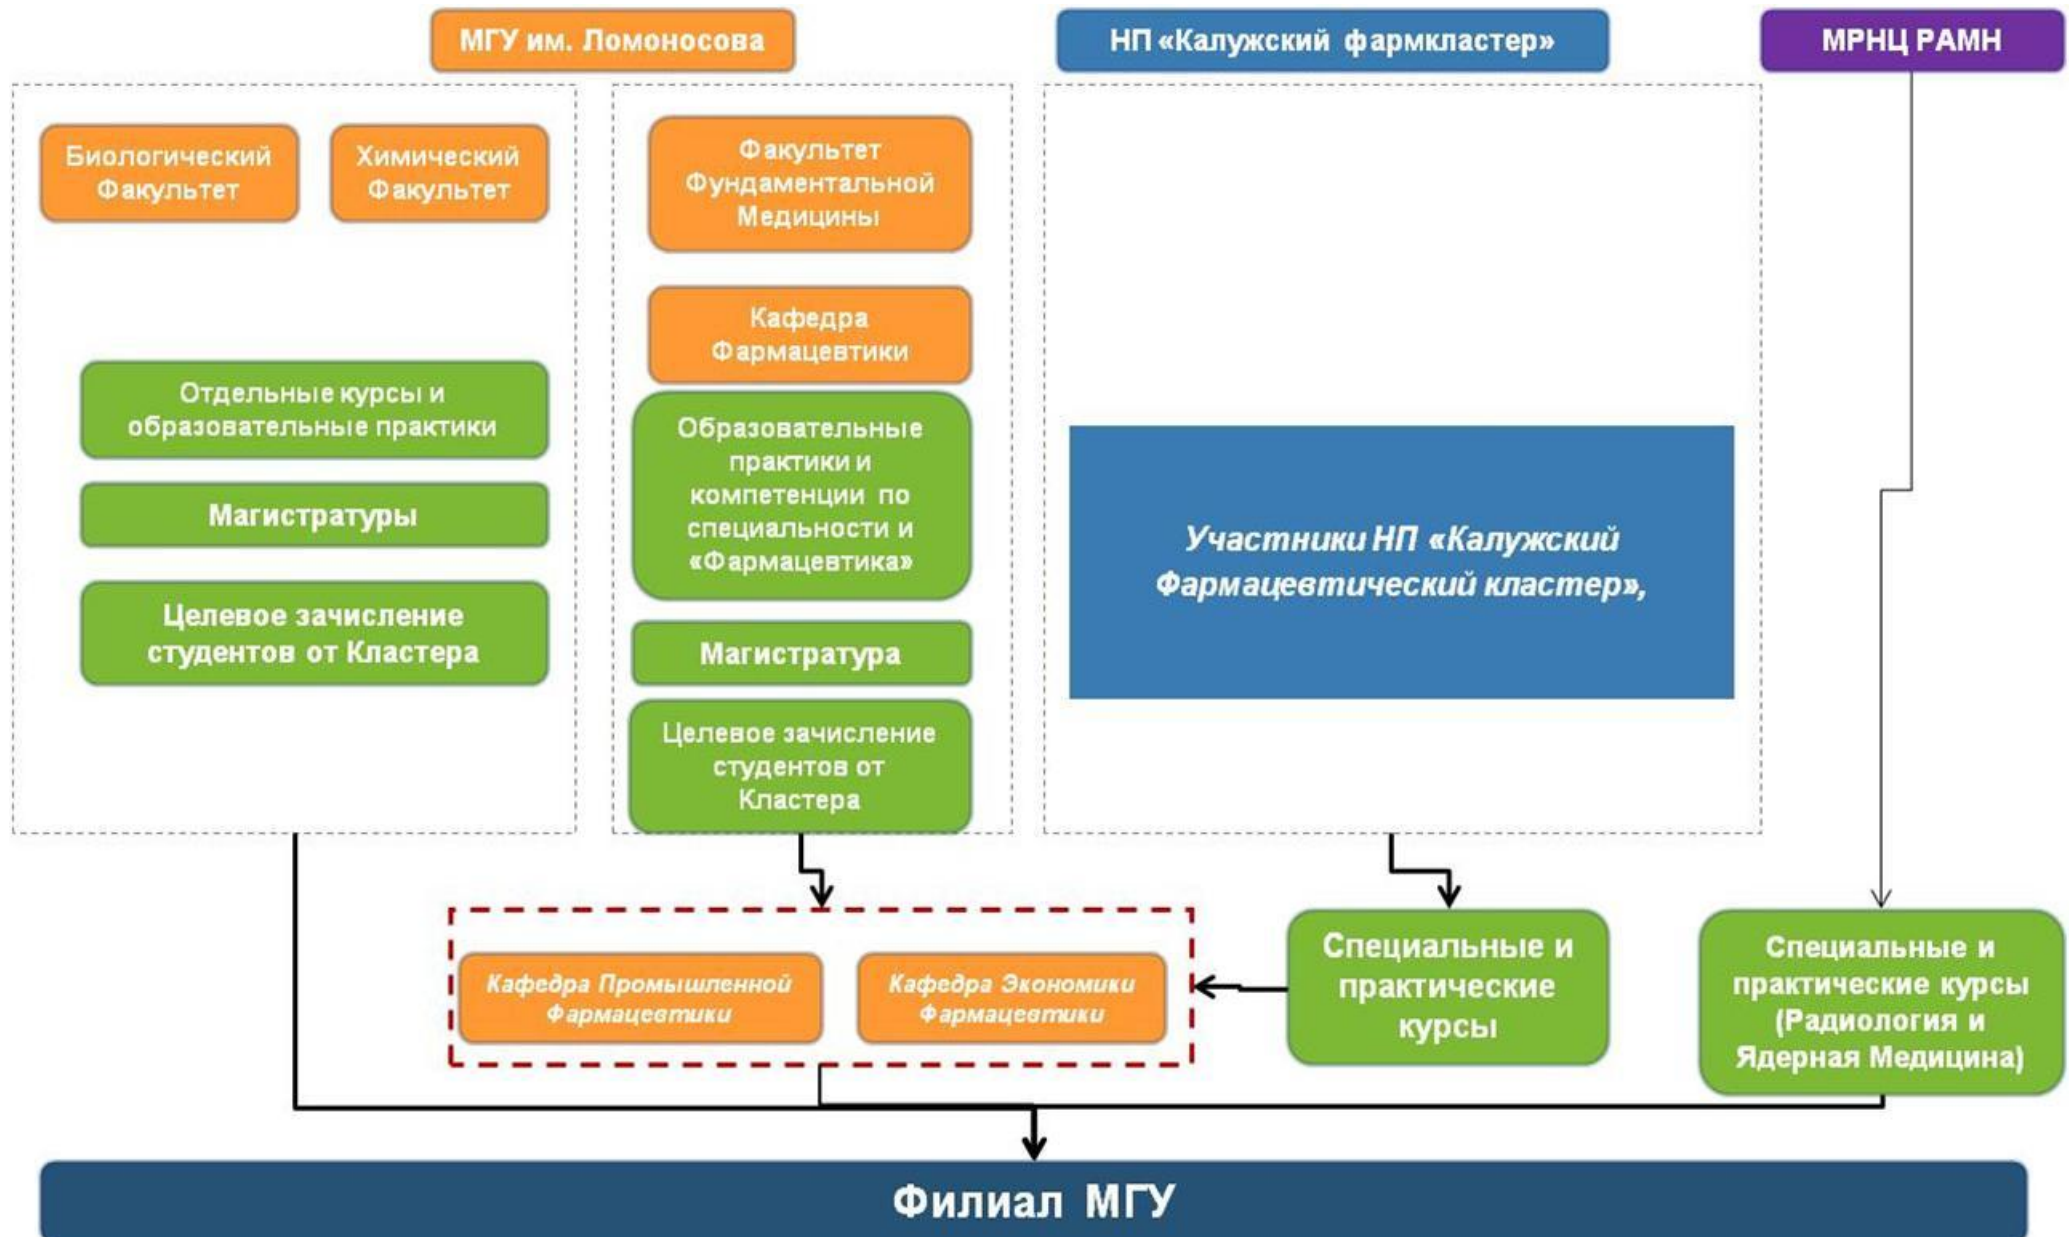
МГУ им. Ломоносова

НП «Калужский фармкластер»

МРНЦ РАМН

Биологический Факультет

Химический Факультет

Отдельные курсы и образовательные практики

Магистратуры

Целевое зачисление студентов от Кластера

Факультет Фундаментальной Медицины

Кафедра Фармацевтики

Образовательные практики и компетенции по специальности и «Фармацевтика»

Магистратура

Целевое зачисление студентов от Кластера

Участники НП «Калужский Фармацевтический кластер»,

Кафедра Промышленной Фармацевтики

Кафедра Экономики Фармацевтики

Специальные и практические курсы

Специальные и практические курсы (Радиология и Ядерная Медицина)

Филиал МГУ